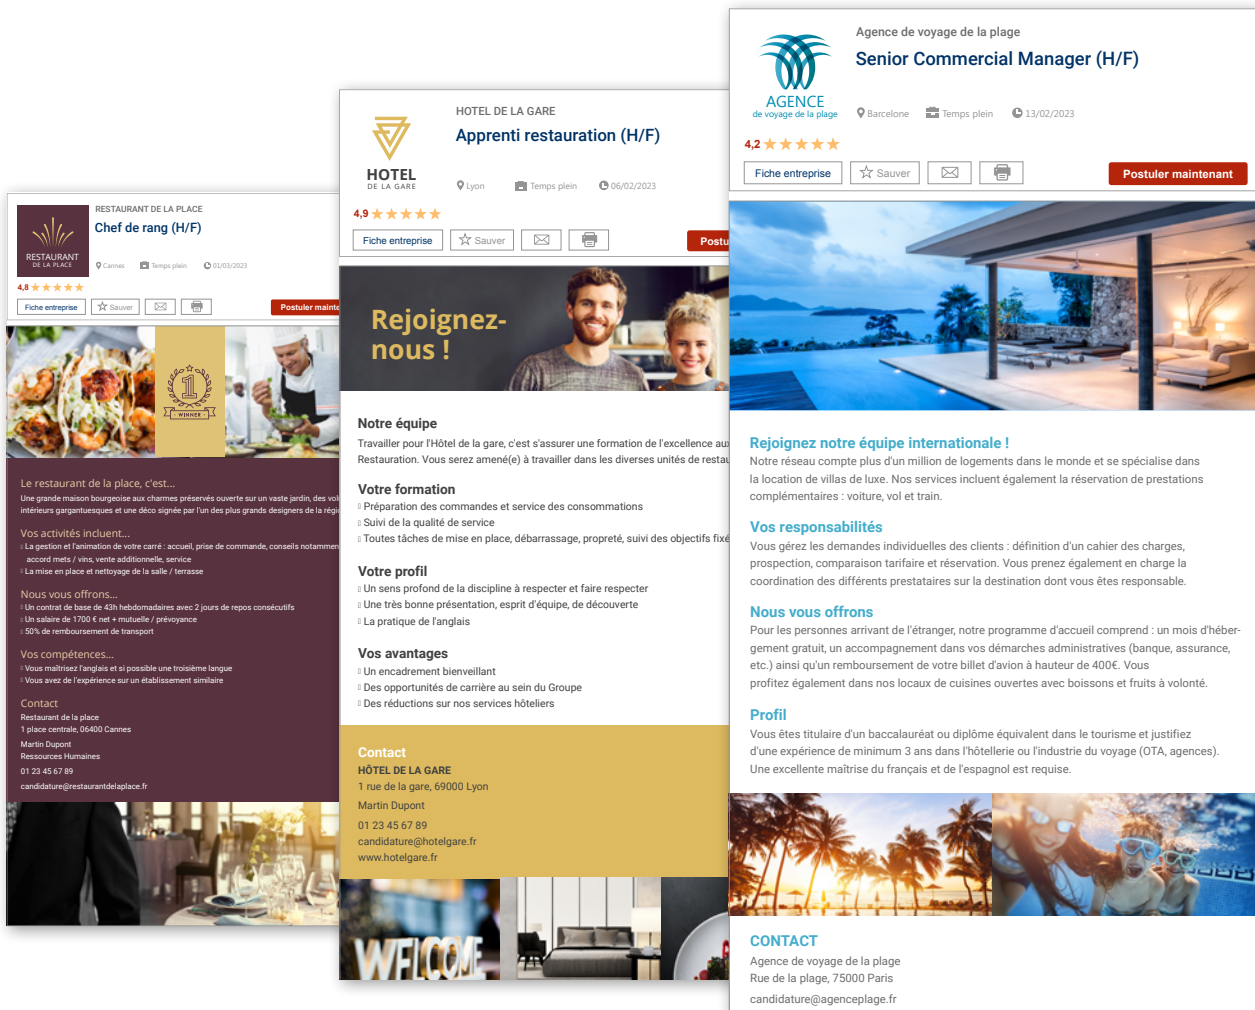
RESTAURANT DE LA PLACE
Chef de rang (H/F)
RESTAURANT DE LA PLACE
Cannes
Temps plein
01/03/2023
4,8
Fiche entreprise
Sauver
Postuler mainte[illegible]

WINNER

Le restaurant de la place, c'est...
Une grande maison bourgeoise aux charmes préservés ouverte sur un vaste jardin, des vol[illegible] intérieurs gargantuesques et une déco signée par l'un des plus grands designers de la régi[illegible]

Vos activités incluent...
La gestion et l'animation de votre carré : accueil, prise de commande, conseils notammen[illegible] accord mets / vins, vente additionnelle, service
La mise en place et nettoyage de la salle / terrasse

Nous vous offrons...
Un contrat de base de 43h hebdomadaires avec 2 jours de repos consécutifs
Un salaire de 1700 € net + mutuelle / prévoyance
50% de remboursement de transport

Vos compétences...
Vous maîtrisez l'anglais et si possible une troisième langue
Vous avez de l'expérience sur un établissement similaire

Contact
Restaurant de la place
1 place centrale, 06400 Cannes
Martin Dupont
Ressources Humaines
01 23 45 67 89
candidature@restaurantdelaplace.fr

HOTEL DE LA GARE
Apprenti restauration (H/F)
HOTEL DE LA GARE
Lyon
Temps plein
06/02/2023
4,9
Fiche entreprise
Sauver
Postu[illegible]

Rejoignez-nous !

Notre équipe
Travailler pour l'Hôtel de la gare, c'est s'assurer une formation de l'excellence au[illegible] Restauration. Vous serez amené(e) à travailler dans les diverses unités de restau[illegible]

Votre formation
Préparation des commandes et service des consommations
Suivi de la qualité de service
Toutes tâches de mise en place, débarrassage, propreté, suivi des objectifs fixé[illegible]

Votre profil
Un sens profond de la discipline à respecter et faire respecter
Une très bonne présentation, esprit d'équipe, de découverte
La pratique de l'anglais

Vos avantages
Un encadrement bienveillant
Des opportunités de carrière au sein du Groupe
Des réductions sur nos services hôteliers

Contact
HÔTEL DE LA GARE
1 rue de la gare, 69000 Lyon
Martin Dupont
01 23 45 67 89
candidature@hotelgare.fr
www.hotelgare.fr

WELCOME

Agence de voyage de la plage
Senior Commercial Manager (H/F)
AGENCE de voyage de la plage
Barcelone
Temps plein
13/02/2023
4,2
Fiche entreprise
Sauver
Postuler maintenant

Rejoignez notre équipe internationale !
Notre réseau compte plus d'un million de logements dans le monde et se spécialise dans la location de villas de luxe. Nos services incluent également la réservation de prestations complémentaires : voiture, vol et train.

Vos responsabilités
Vous gérez les demandes individuelles des clients : définition d'un cahier des charges, prospection, comparaison tarifaire et réservation. Vous prenez également en charge la coordination des différents prestataires sur la destination dont vous êtes responsable.

Nous vous offrons
Pour les personnes arrivant de l'étranger, notre programme d'accueil comprend : un mois d'hébergement gratuit, un accompagnement dans vos démarches administratives (banque, assurance, etc.) ainsi qu'un remboursement de votre billet d'avion à hauteur de 400€. Vous profitez également dans nos locaux de cuisines ouvertes avec boissons et fruits à volonté.

Profil
Vous êtes titulaire d'un baccalauréat ou diplôme équivalent dans le tourisme et justifiez d'une expérience de minimum 3 ans dans l'hôtellerie ou l'industrie du voyage (OTA, agences). Une excellente maîtrise du français et de l'espagnol est requise.

CONTACT
Agence de voyage de la plage
Rue de la plage, 75000 Paris
candidature@agenceplage.fr